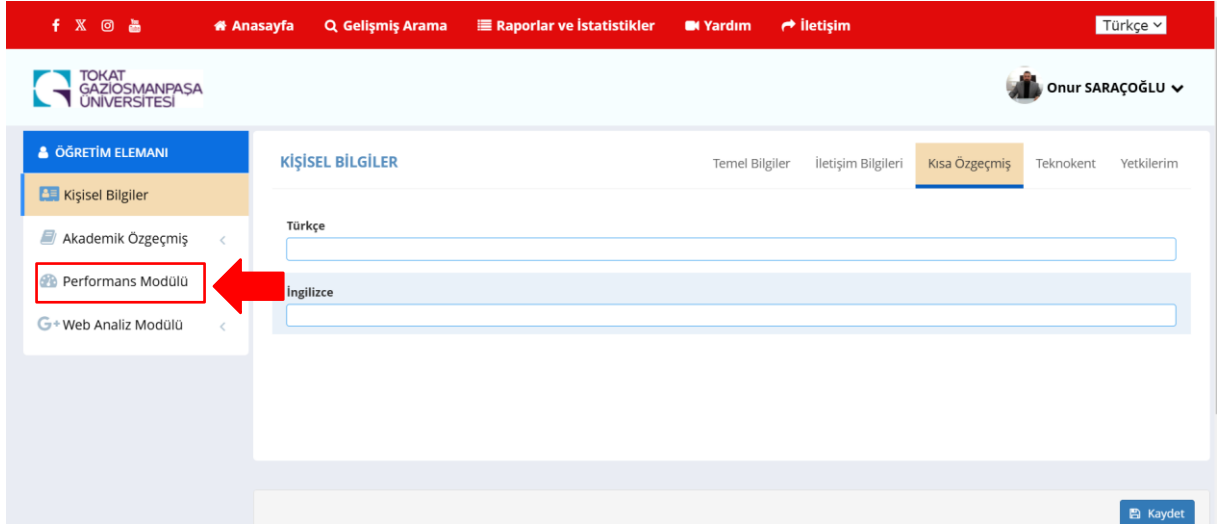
Anasayfa Gelişmiş Arama Raporlar ve İstatistikler Yardım İletişim Türkçe

TOKAT GAZİOSMANPAŞA ÜNİVERSİTESİ

Onur SARAÇOĞLU

ÖĞRETİM ELEMANI
Kişisel Bilgiler
Akademik Özgeçmiş
Performans Modülü
Web Analiz Modülü

KİŞİSEL BİLGİLER

Temel Bilgiler İletişim Bilgileri Kısa Özgeçmiş Teknokent Yetkilerim

Türkçe

İngilizce

Kaydet